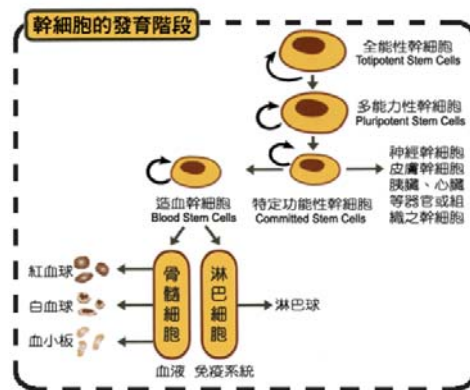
幹細胞的發育階段

全能性幹細胞
Totipotent Stem Cells

多能力性幹細胞
Pluripotent Stem Cells

神經幹細胞
皮膚幹細胞
胰臟、心臟
等器官或組
織之幹細胞

造血幹細胞
Blood Stem Cells

特定功能性幹細胞
Committed Stem Cells

紅血球
白血球
血小板

骨髓細胞

淋巴細胞

淋巴球

血液　免疫系統